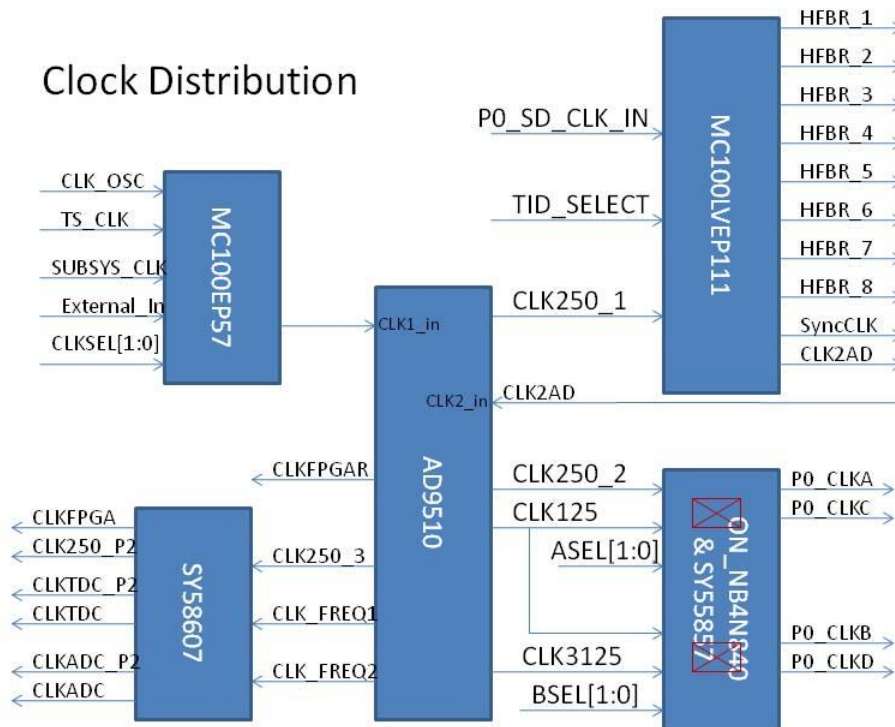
Clock Distribution

CLK_OSC
TS_CLK
SUBSYS_CLK
External_In
CLKSEL[1:0]
MC100EP57

CLK1_in
CLK2_in
AD9510

P0_SD_CLK_IN
TID_SELECT
CLK250_1
MC100LVEP111
HFBR_1
HFBR_2
HFBR_3
HFBR_4
HFBR_5
HFBR_6
HFBR_7
HFBR_8
SyncCLK
CLK2AD

CLK2AD

CLKFPGAR
CLK250_3
CLK_FREQ1
CLK_FREQ2

CLKFPGA
CLK250_P2
CLKTDC_P2
CLKTDC
CLKADC_P2
CLKADC
SY58607

CLK250_2
CLK125
ASEL[1:0]
CLK3125
BSEL[1:0]
ON_NB4N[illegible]
& SY5585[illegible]
P0_CLKA
P0_CLKC
P0_CLKB
P0_CLKD